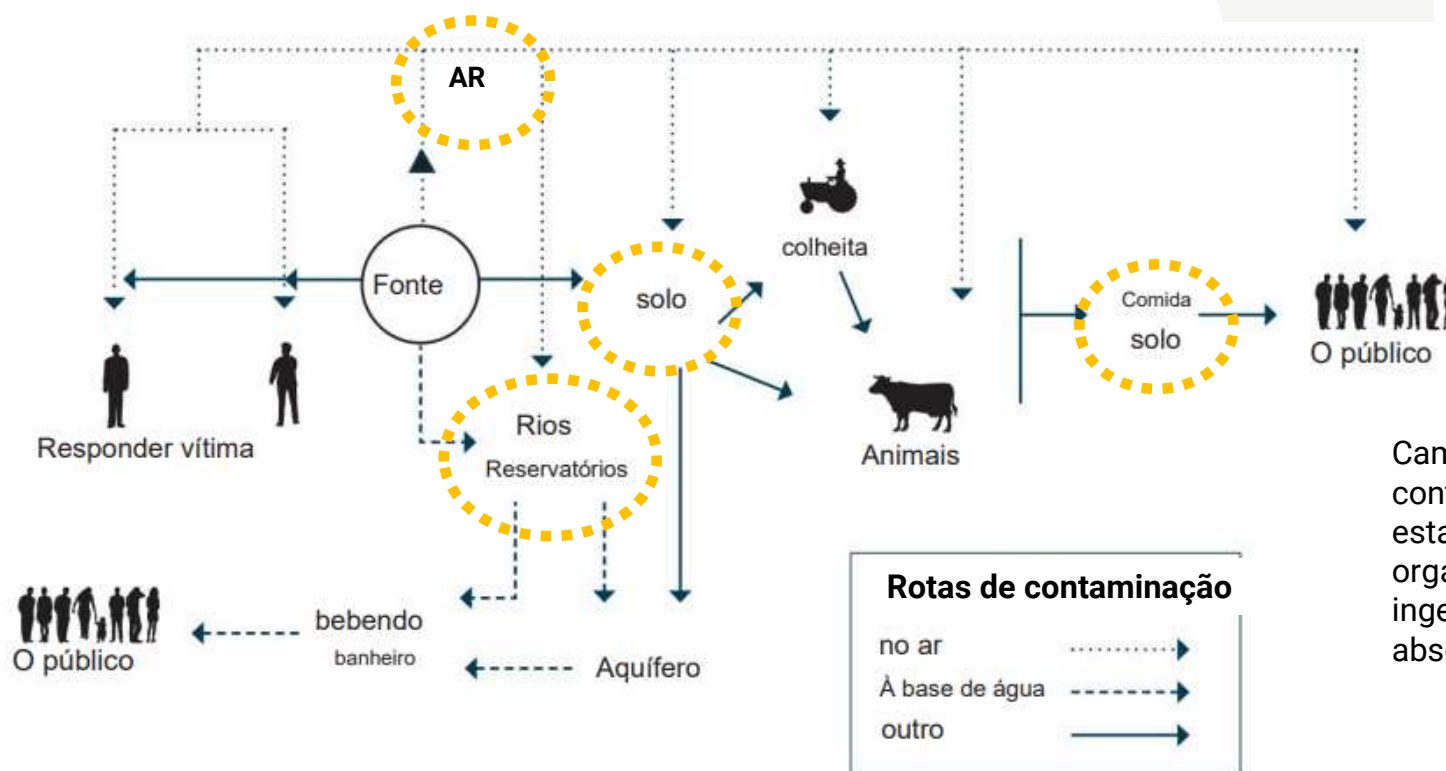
AR

Fonte

solo

colheita

Comida
solo

O público

Responder vítima

Rios
Reservatórios

Animais

bebendo
banheiro

O público

Aquífero

Rotas de contaminação

no ar
À base de água
outro

Cam
con
esta
orga
inge
abs